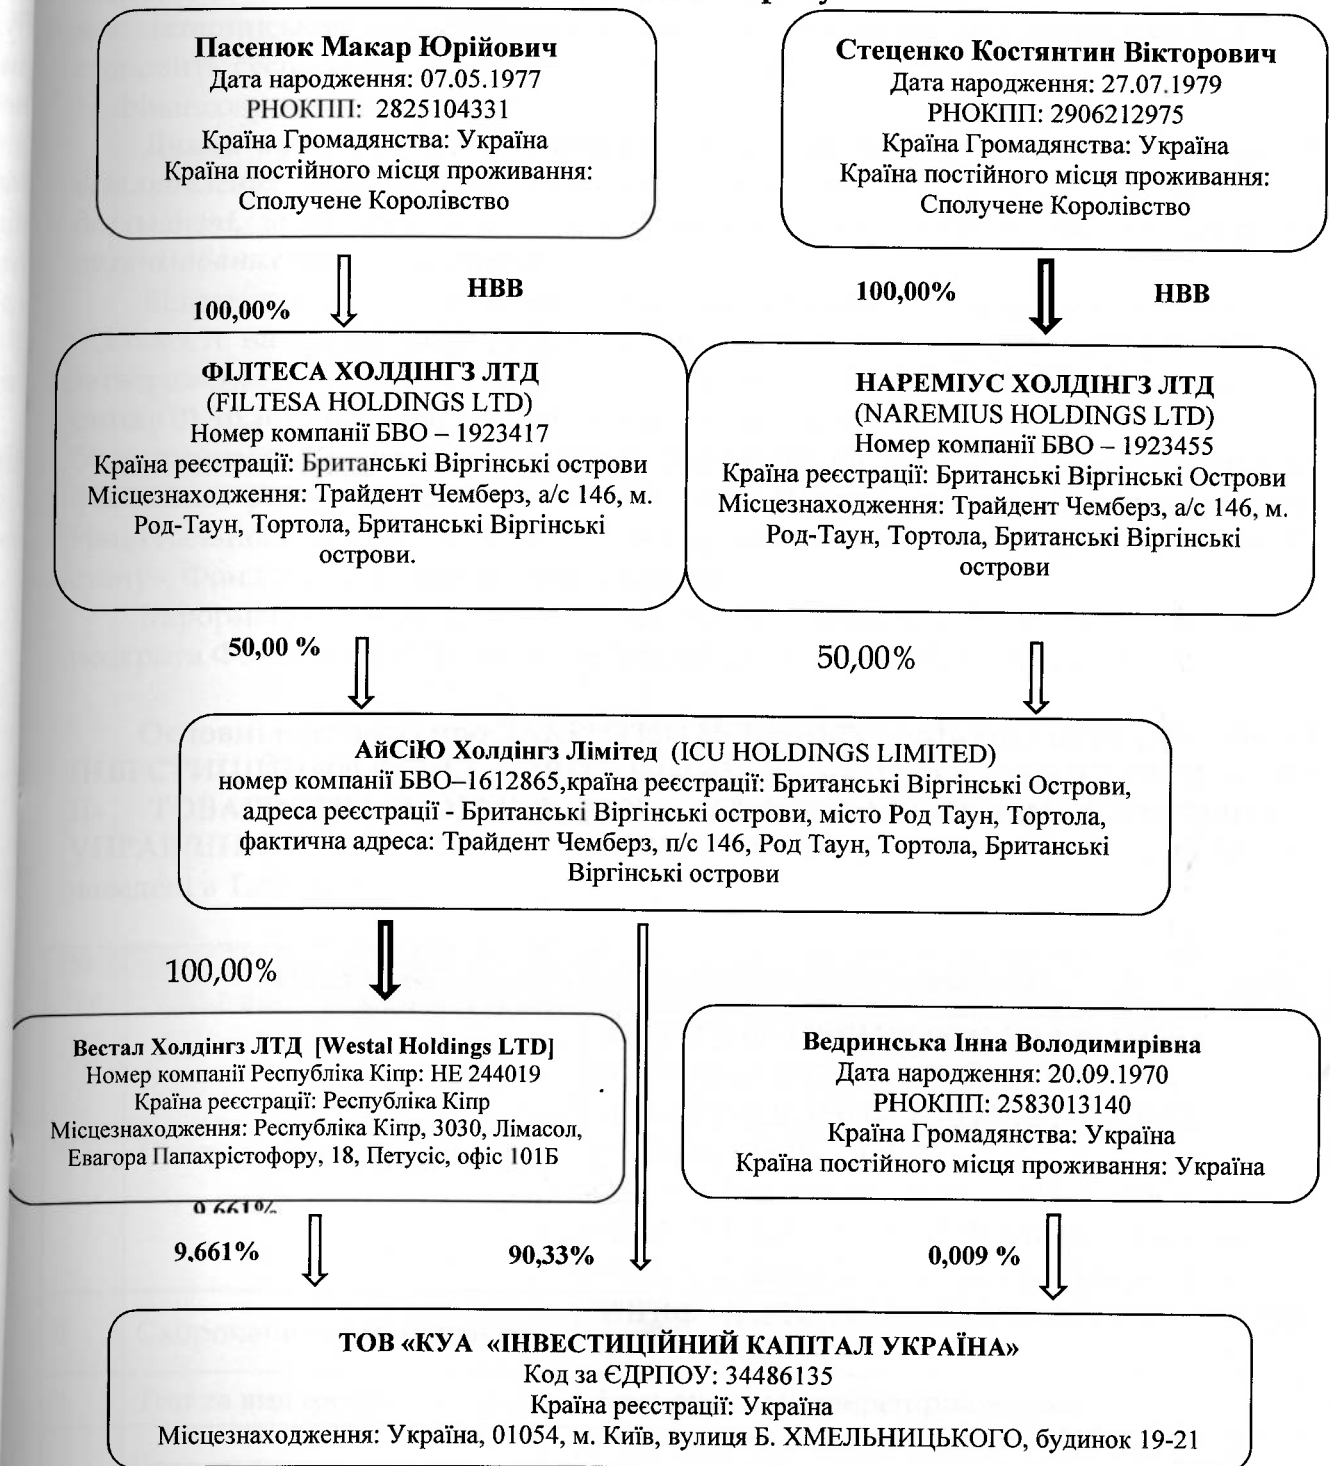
Пасенюк Макар Юрійович
Дата народження: 07.05.1977
РНОКПП: 2825104331
Країна Громадянства: Україна
Країна постійного місця проживання: Сполучене Королівство

Стеценко Костянтин Вікторович
Дата народження: 27.07.1979
РНОКПП: 2906212975
Країна Громадянства: Україна
Країна постійного місця проживання: Сполучене Королівство

100,00%

НВВ

100,00%

НВВ

ФІЛТЕСА ХОЛДІНГЗ ЛТД
(FILTESA HOLDINGS LTD)
Номер компанії БВО – 1923417
Країна реєстрації: Британські Віргінські острови
Місцезнаходження: Трайдент Чемберз, а/с 146, м. Род-Таун, Тортола, Британські Віргінські острови.

НАРЕМІУС ХОЛДІНГЗ ЛТД
(NAREMIUS HOLDINGS LTD)
Номер компанії БВО – 1923455
Країна реєстрації: Британські Віргінські Острови
Місцезнаходження: Трайдент Чемберз, а/с 146, м. Род-Таун, Тортола, Британські Віргінські острови

50,00 %

50,00%

АйСіЮ Холдінгз Лімітед (ICU HOLDINGS LIMITED)
номер компанії БВО–1612865,країна реєстрації: Британські Віргінські Острови, адреса реєстрації - Британські Віргінські острови, місто Род Таун, Тортола, фактична адреса: Трайдент Чемберз, п/с 146, Род Таун, Тортола, Британські Віргінські острови

100,00%

Вестал Холдінгз ЛТД [Westal Holdings LTD]
Номер компанії Республіка Кіпр: НЕ 244019
Країна реєстрації: Республіка Кіпр
Місцезнаходження: Республіка Кіпр, 3030, Лімасол, Евагора Папахрістофору, 18, Петусіс, офіс 101Б

Ведринська Інна Володимирівна
Дата народження: 20.09.1970
РНОКПП: 2583013140
Країна Громадянства: Україна
Країна постійного місця проживання: Україна

9,661%

90,33%

0,009 %

ТОВ «КУА «ІНВЕСТИЦІЙНИЙ КАПІТАЛ УКРАЇНА»
Код за ЄДРПОУ: 34486135
Країна реєстрації: Україна
Місцезнаходження: Україна, 01054, м. Київ, вулиця Б. ХМЕЛЬНИЦЬКОГО, будинок 19-21